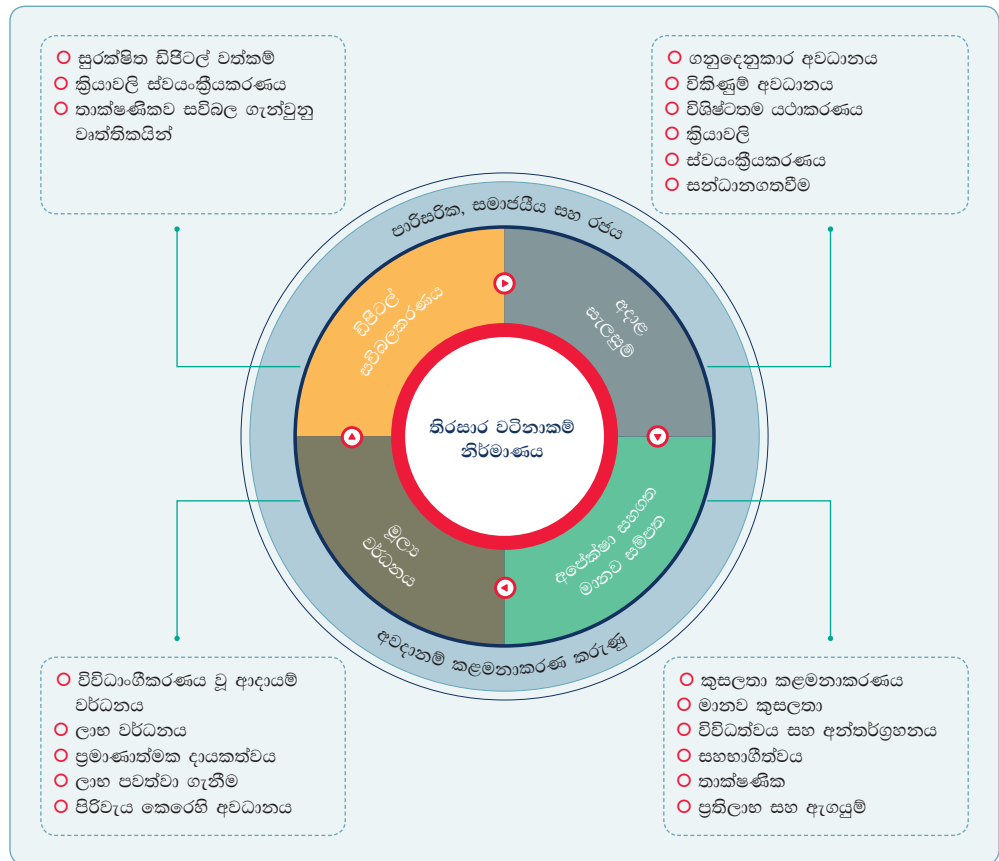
සුරක්ෂිත ඩිජිටල් වත්කම්
ක්‍රියාවලි ස්වයංක්‍රීයකරණය
තාක්ෂණිකව සවිබල ගැන්වුනු වෘත්තිකයින්

ගනුදෙනුකාර අවධානය
විකිණුම් අවධානය
විශිෂ්ටතම යථාකරණය
ක්‍රියාවලි
ස්වයංක්‍රීයකරණය
සන්ධානගතවීම

පාරිසරික, සමාජයීය සහ රජය

ඩිජිටල් සවිබලකරණය

අදාළ සැලසුම්

තිරසාර වටිනාකම් නිර්මාණය

මූල්‍ය වර්ධනය

අපේක්ෂා සහගත මානව සම්පත

අවදානම් කළමනාකරණ කරුණු

විවිධාංගීකරණය වූ ආදායම් වර්ධනය
ලාභ වර්ධනය
ප්‍රමාණාත්මක දායකත්වය
ලාභ පවත්වා ගැනීම
පිරිවැය කෙරෙහි අවධානය

කුසලතා කළමනාකරණය
මානව කුසලතා
විවිධත්වය සහ අන්තර්ග්‍රහනය
සහභාගීත්වය
තාක්ෂණික
ප්‍රතිලාභ සහ ඇගයුම්